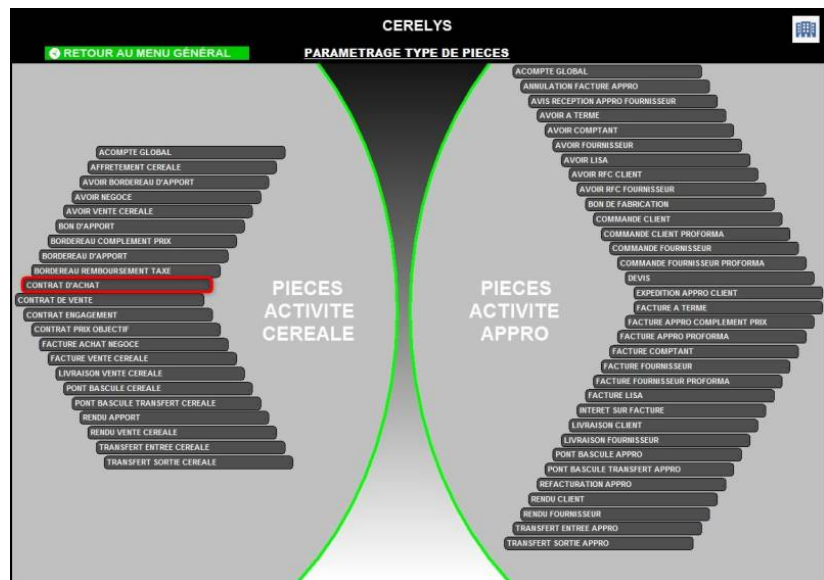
CERELYS

RETOUR AU MENU GÉNÉRAL

PARAMETRAGE TYPE DE PIECES

ACOMPTE GLOBAL
AFFRETEMENT CEREALE
AVOIR BORDEREAU D'APPORT
AVOIR NEGOCE
AVOIR VENTE CEREALE
BON D'APPORT
BORDEREAU COMPLEMENT PRIX
BORDEREAU D'APPORT
BORDEREAU REMBOURSEMENT TAXE
CONTRAT D'ACHAT
CONTRAT DE VENTE
CONTRAT ENGAGEMENT
CONTRAT PRIX OBJECTIF
FACTURE ACHAT NEGOCE
FACTURE VENTE CEREALE
LIVRAISON VENTE CEREALE
PONT BASCULE CEREALE
PONT BASCULE TRANSFERT CEREALE
RENDU APPORT
RENDU VENTE CEREALE
TRANSFERT ENTREE CEREALE
TRANSFERT SORTIE CEREALE

PIECES ACTIVITE CEREALE

PIECES ACTIVITE APPRO

ACOMPTE GLOBAL
ANNULATION FACTURE APPRO
AVIS RECEPTION APPRO FOURNISSEUR
AVOIR A TERME
AVOIR COMPTANT
AVOIR FOURNISSEUR
AVOIR LISA
AVOIR RFC CLIENT
AVOIR RFC FOURNISSEUR
BON DE FABRICATION
COMMANDE CLIENT
COMMANDE CLIENT PROFORMA
COMMANDE FOURNISSEUR
COMMANDE FOURNISSEUR PROFORMA
DEVIS
EXPEDITION APPRO CLIENT
FACTURE A TERME
FACTURE APPRO COMPLEMENT PRIX
FACTURE APPRO PROFORMA
FACTURE COMPTANT
FACTURE FOURNISSEUR
FACTURE FOURNISSEUR PROFORMA
FACTURE LISA
INTERET SUR FACTURE
LIVRAISON CLIENT
LIVRAISON FOURNISSEUR
PONT BASCULE APPRO
PONT BASCULE TRANSFERT APPRO
REFACTURATION APPRO
RENDU CLIENT
RENDU FOURNISSEUR
TRANSFERT ENTREE APPRO
TRANSFERT SORTIE APPRO